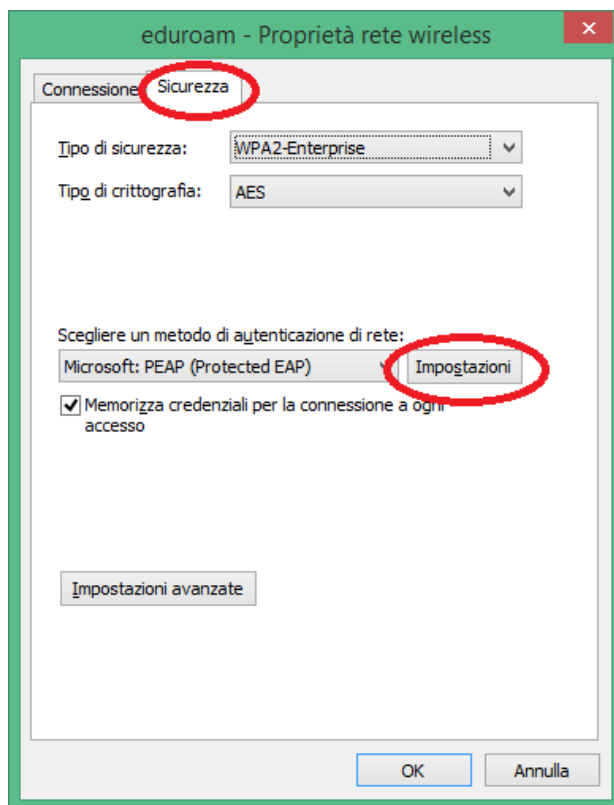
eduroam - Proprietà rete wireless

Connessione Sicurezza

Tipo di sicurezza: WPA2-Enterprise

Tipo di crittografia: AES

Scegliere un metodo di autenticazione di rete:

Microsoft: PEAP (Protected EAP)

Impostazioni

Memorizza credenziali per la connessione a ogni accesso

Impostazioni avanzate

OK

Annulla